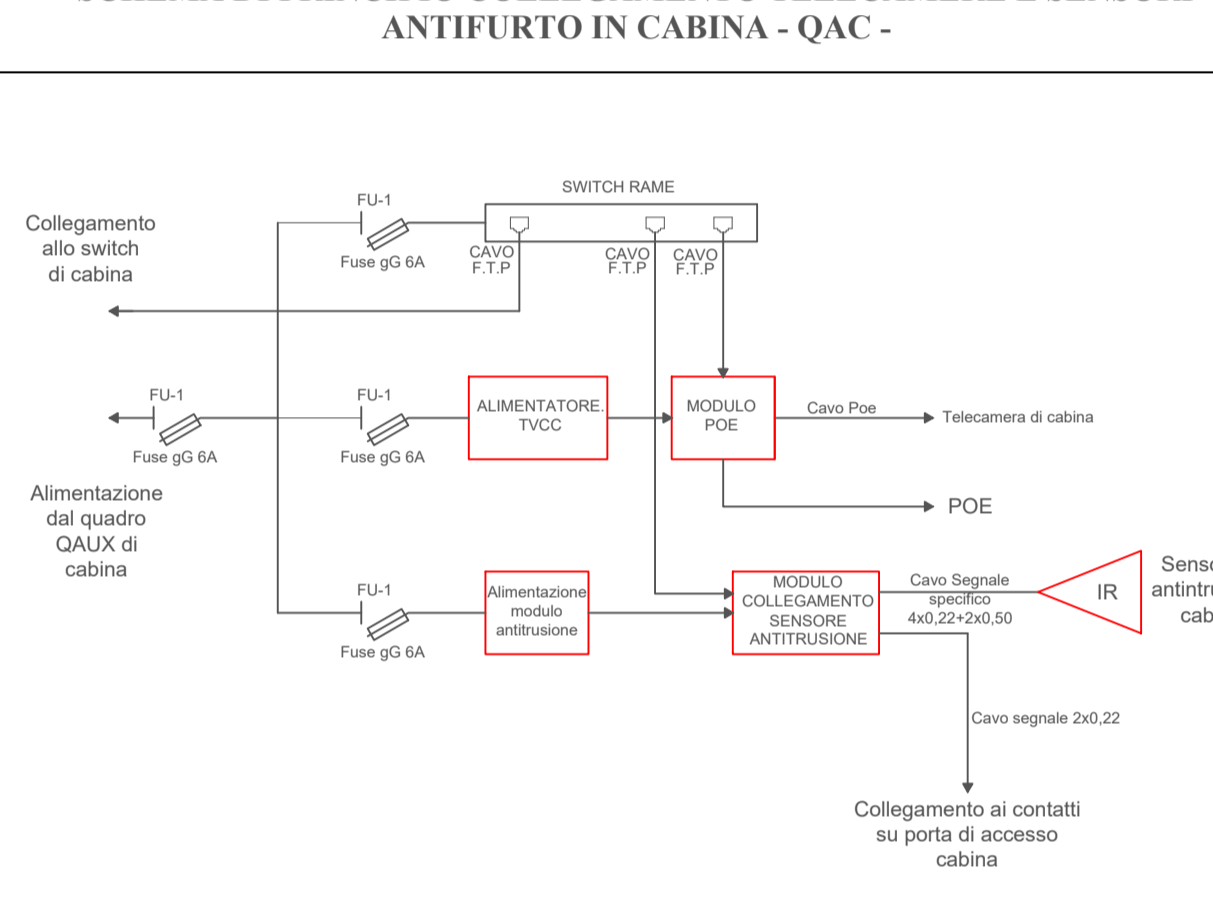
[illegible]
ANTIFURTO IN CABINA - QAC -

Collegamento allo switch di cabina

FU-1
Fuse gG 6A

SWITCH RAME

CAVO F.T.P

CAVO F.T.P

CAVO F.T.P

FU-1
Fuse gG 6A

FU-1
Fuse gG 6A

ALIMENTATORE. TVCC

MODULO POE

Cavo Poe

Telecamera di cabina

POE

Alimentazione dal quadro QAUX di cabina

FU-1
Fuse gG 6A

Alimentazione modulo antitrusione

MODULO COLLEGAMENTO SENSORE ANTITRUSIONE

Cavo Segnale specifico 4x0,22+2x0,50

IR

Sens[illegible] antintru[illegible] cab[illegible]

Cavo segnale 2x0,22

Collegamento ai contatti su porta di accesso cabina